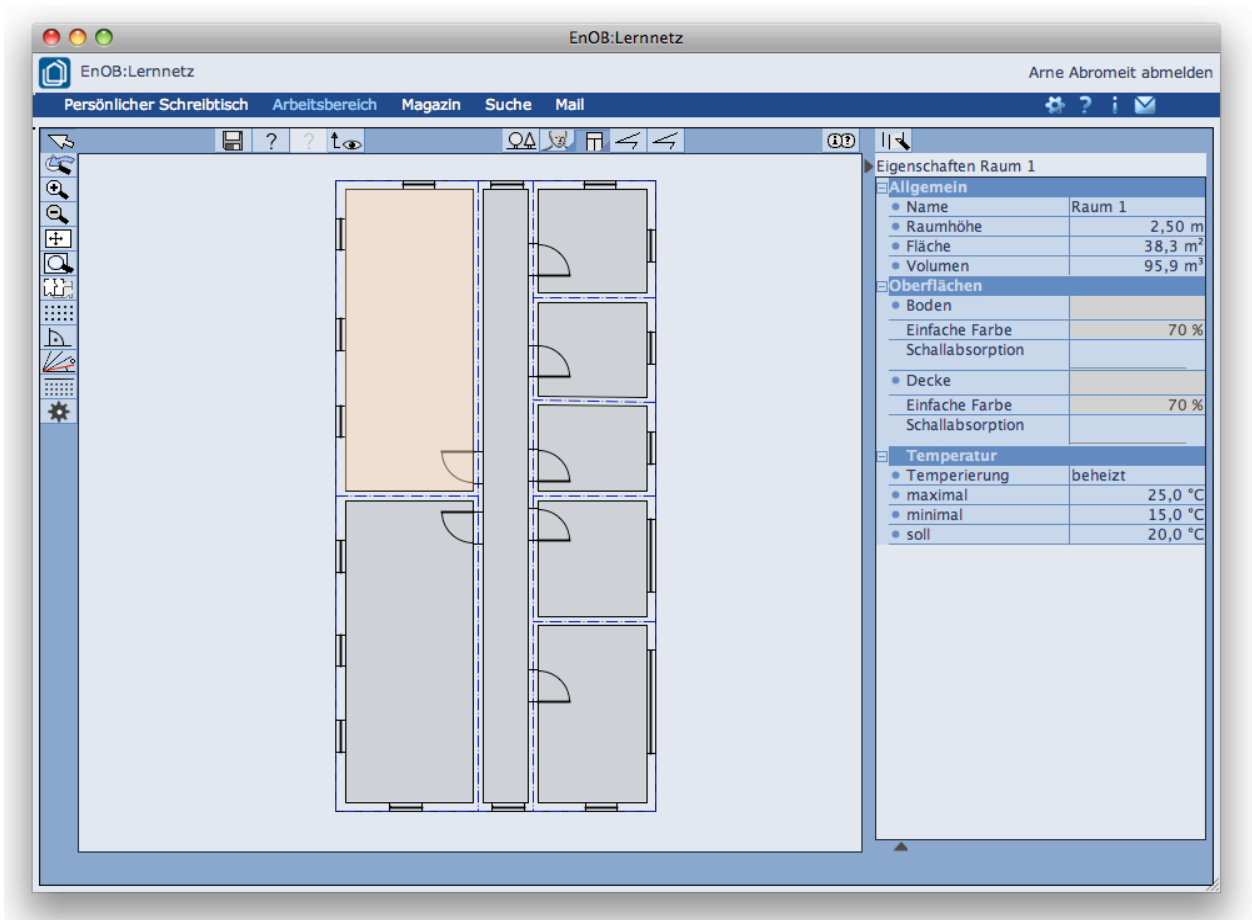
EnOB:Lernnetz

EnOB:Lernnetz

Arne Abromeit abmelden

Persönlicher Schreibtisch Arbeitsbereich Magazin Suche Mail

Eigenschaften Raum 1

| Allgemein | |
|---|---|
| Name | Raum 1 |
| Raumhöhe | 2,50 m |
| Fläche | 38,3 m² |
| Volumen | 95,9 m³ |
| **Oberflächen** | |
| Boden | |
| Einfache Farbe | 70 % |
| Schallabsorption | |
| Decke | |
| Einfache Farbe | 70 % |
| Schallabsorption | |
| **Temperatur** | |
| Temperierung | beheizt |
| maximal | 25,0 °C |
| minimal | 15,0 °C |
| soll | 20,0 °C |